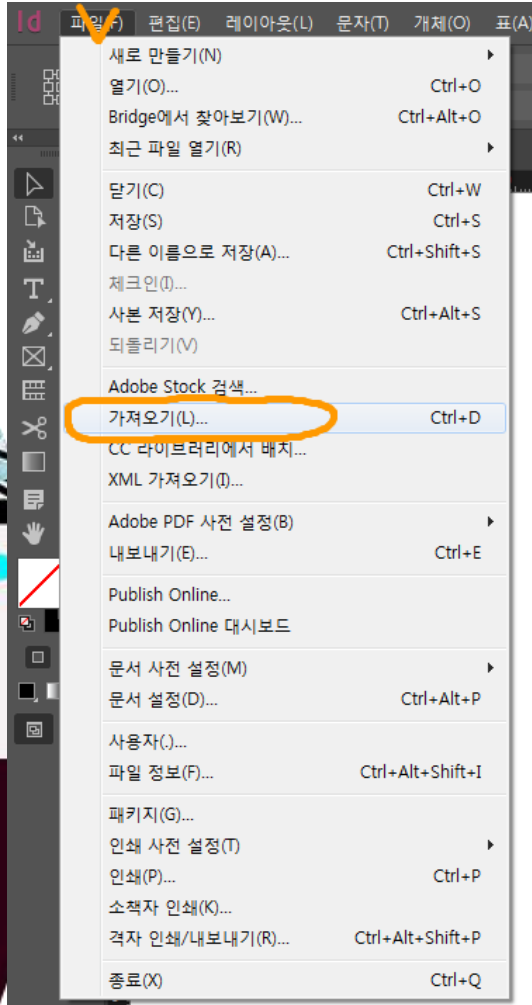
Id 파일(F) 편집(E) 레이아웃(L) 문자(T) 개체(O) 표(A)

새로 만들기(N)
열기(O)... Ctrl+O
Bridge에서 찾아보기(W)... Ctrl+Alt+O
최근 파일 열기(R)

닫기(C) Ctrl+W
저장(S) Ctrl+S
다른 이름으로 저장(A)... Ctrl+Shift+S
체크인(I)...
사본 저장(Y)... Ctrl+Alt+S
되돌리기(V)

Adobe Stock 검색...
가져오기(L)... Ctrl+D
CC 라이브러리에서 배치...
XML 가져오기(I)...

Adobe PDF 사전 설정(B)
내보내기(E)... Ctrl+E

Publish Online...
Publish Online 대시보드

문서 사전 설정(M)
문서 설정(D)... Ctrl+Alt+P

사용자(.)...
파일 정보(F)... Ctrl+Alt+Shift+I

패키지(G)...
인쇄 사전 설정(T)
인쇄(P)... Ctrl+P
소책자 인쇄(K)...
격자 인쇄/내보내기(R)... Ctrl+Alt+Shift+P

종료(X) Ctrl+Q